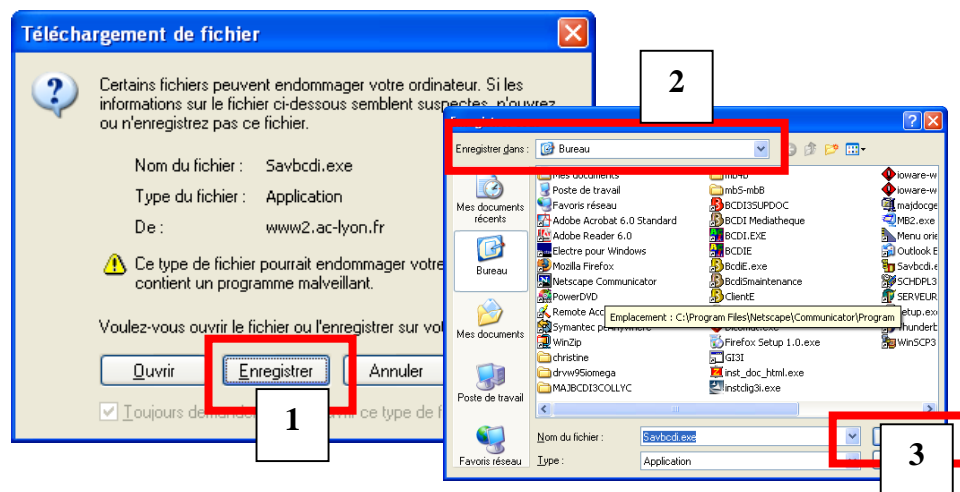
Téléchargement de fichier

Certains fichiers peuvent endommager votre ordinateur. Si les informations sur le fichier ci-dessous semblent suspectes, n'ouvrez ou n'enregistrez pas ce fichier.

Nom du fichier : Savbcdi.exe

Type du fichier : Application

De : www2.ac-lyon.fr

Ce type de fichier pourrait endommager votre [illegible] contient un programme malveillant.

Voulez-vous ouvrir le fichier ou l'enregistrer sur vo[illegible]

Ouvrir

Enregistrer

Annuler

Toujours dem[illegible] ce type de f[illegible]

1

2

3

Enregistrer dans : Bureau

Mes documents récents

Bureau

Mes documents

Poste de travail

Favoris réseau

Mes documents
Poste de travail
Favoris réseau
Adobe Acrobat 6.0 Standard
Adobe Reader 6.0
Electre pour Windows
Mozilla Firefox
Netscape Communicator
PowerDVD
Remote Acc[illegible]
Symantec p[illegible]
WinZip
christine
drvw95iomega
MAJBCDI3COLLYC

mb4
mb5-mbB
BCDI3SUPDOC
BCDI Mediatheque
BCDI.EXE
BCDIE
BcdiE.exe
BcdiSmaintenance
ClientE
Emplacement : C:\Program Files\Netscape\Communicator\Program
Firefox Setup 1.0.exe
GI3I
inst_doc_html.exe
instclig3i.exe

ioware-w
ioware-w
majdocge
MB2.exe
Menu orie
Outlook E
Savbcdi.e
SCHDPL3
SERVEUR
etup.exe
hunderb
WinSCP3

Nom du fichier : Savbcdi.exe

Type : Application